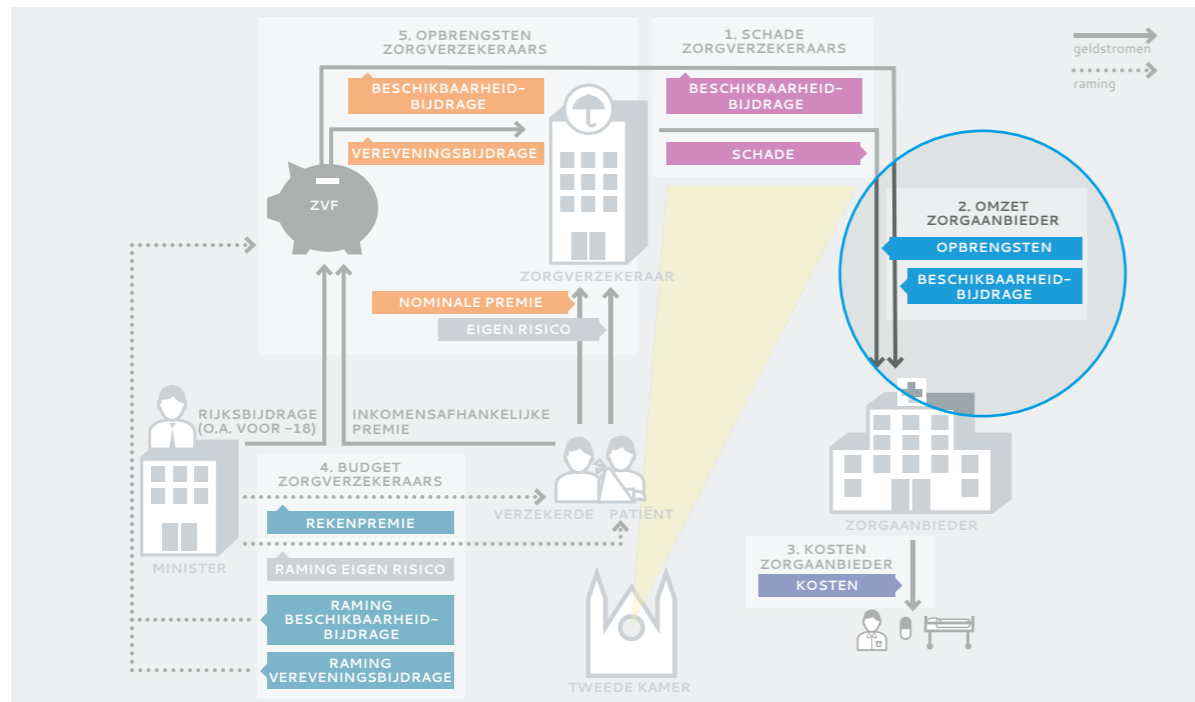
5. OPBRENGSTEN ZORGVERZEKERAARS

1. SCHADE ZORGVERZEKERAARS

geldstromen

raming

BESCHIKBAARHEID-BIJDRAGE

BESCHIKBAARHEID-BIJDRAGE

VEREVENINGSBIJDRAGE

SCHADE

ZVF

2. OMZET ZORGAANBIEDER

OPBRENGSTEN

BESCHIKBAARHEID-BIJDRAGE

ZORGVERZEKERAAR

NOMINALE PREMIE

EIGEN RISICO

RIJKSBIJDRAGE (O.A. VOOR -18)

INKOMENSAFHANKELIJKE PREMIE

4. BUDGET ZORGVERZEKERAARS

VERZEKERDE PATIËNT

REKENPREMIE

ZORGAANBIEDER

RAMING EIGEN RISICO

MINISTER

3. KOSTEN ZORGAANBIEDER

KOSTEN

RAMING BESCHIKBAARHEID-BIJDRAGE

RAMING VEREVENINGSBIJDRAGE

TWEEDE KAMER